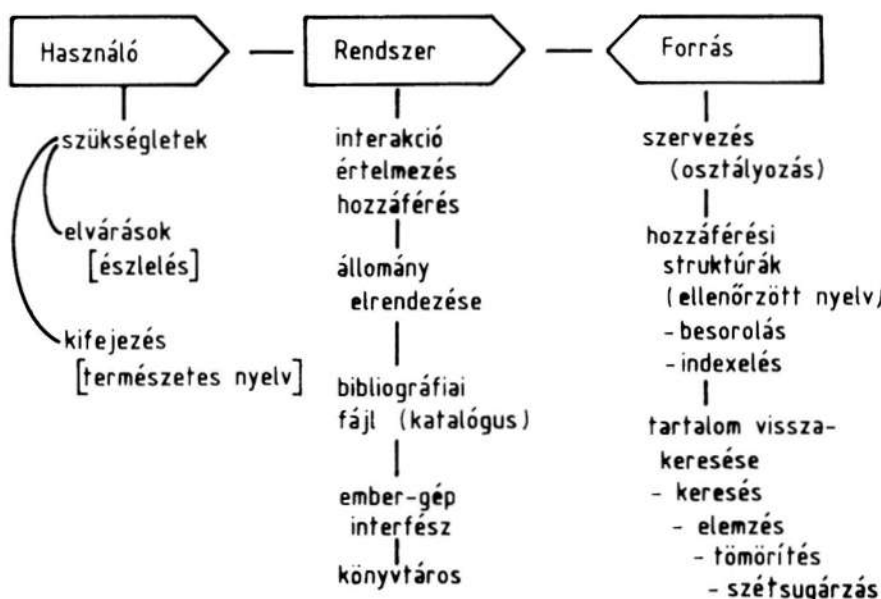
Használó

szükségletek

elvárások
[észlelés]

kifejezés
[természetes nyelv]

Rendszer

interakció
értelmezés
hozzáférés

állomány elrendezése

bibliográfiai fájl (katalógus)

ember-gép interfész

könyvtáros

Forrás

szervezés
(osztályozás)

hozzáférési struktúrák
(ellenőrzött nyelv)
- besorolás
- indexelés

tartalom visszakeresése
- keresés
- elemzés
- tömörítés
- szétsugárzás